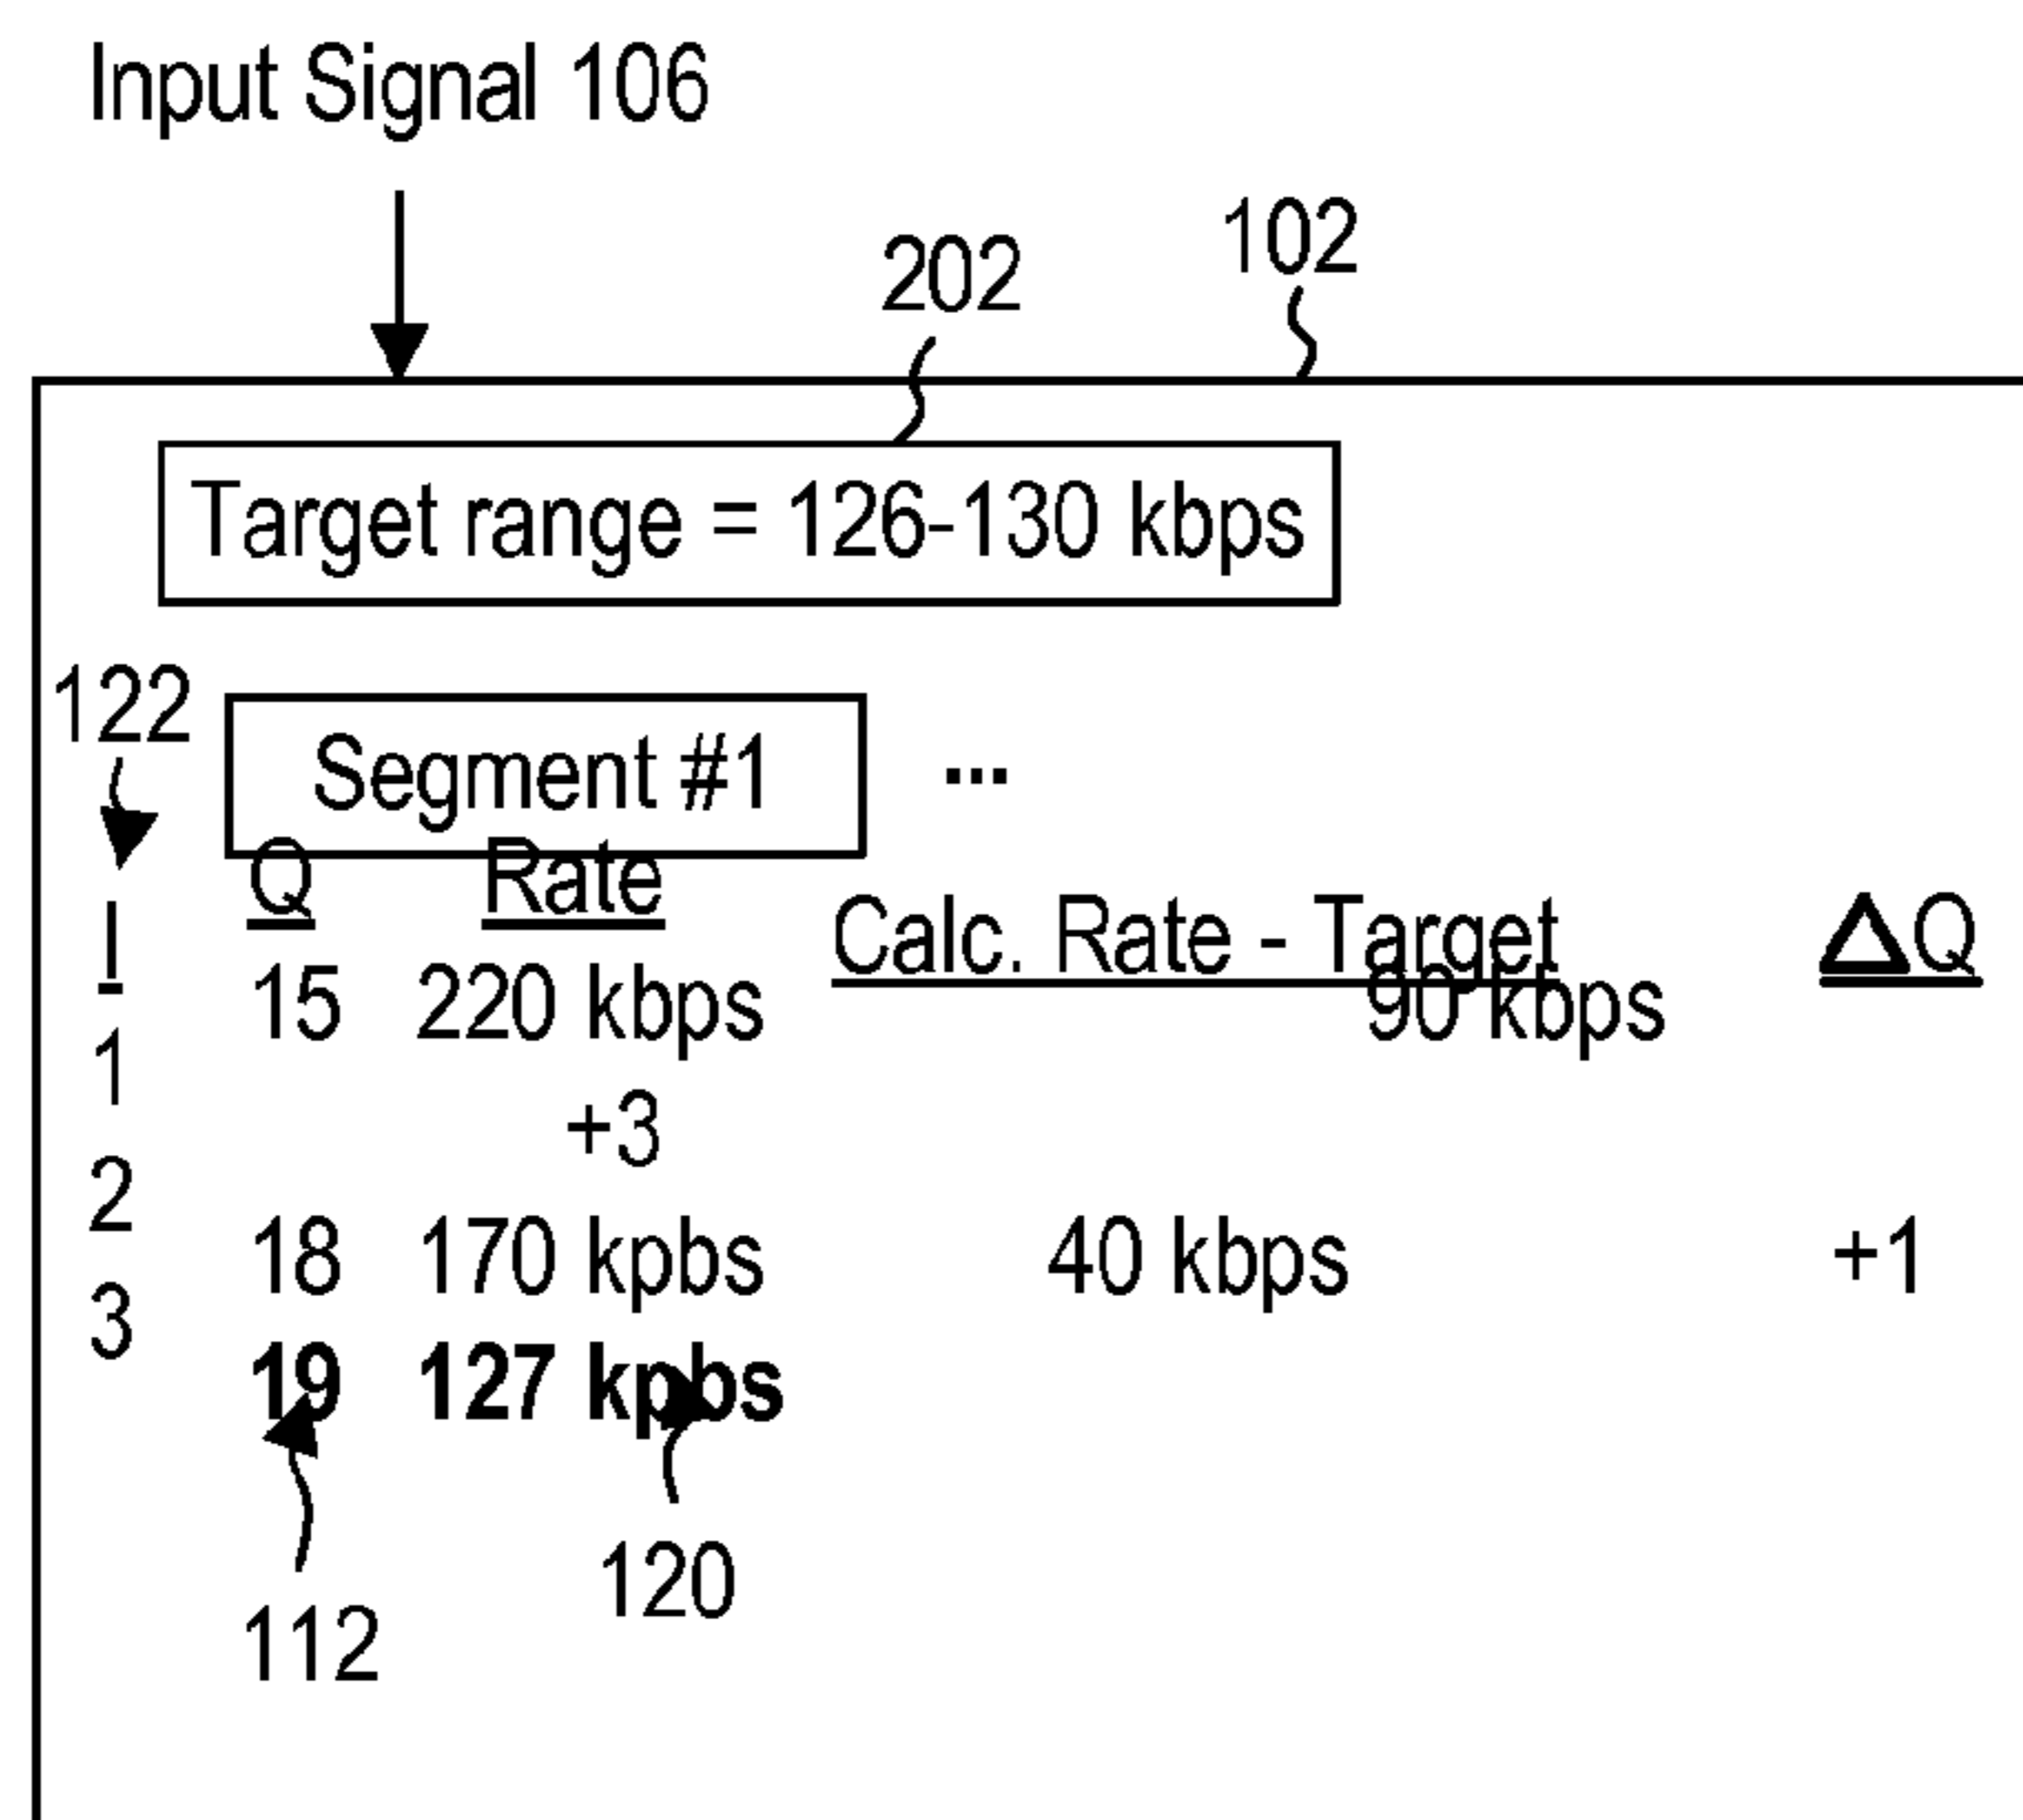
Input Signal 106

202

102

Target range = 126-130 kbps

122

Segment #1

...

| I | Q | Rate | Calc. Rate - Target | ΔQ |
|---|---|---|---|---|
| 1 | 15 | 220 kbps | 90 kbps | +3 |
| 2 | 18 | 170 kpbs | 40 kbps | +1 |
| 3 | **19** | **127 kpbs** | | |

112

120